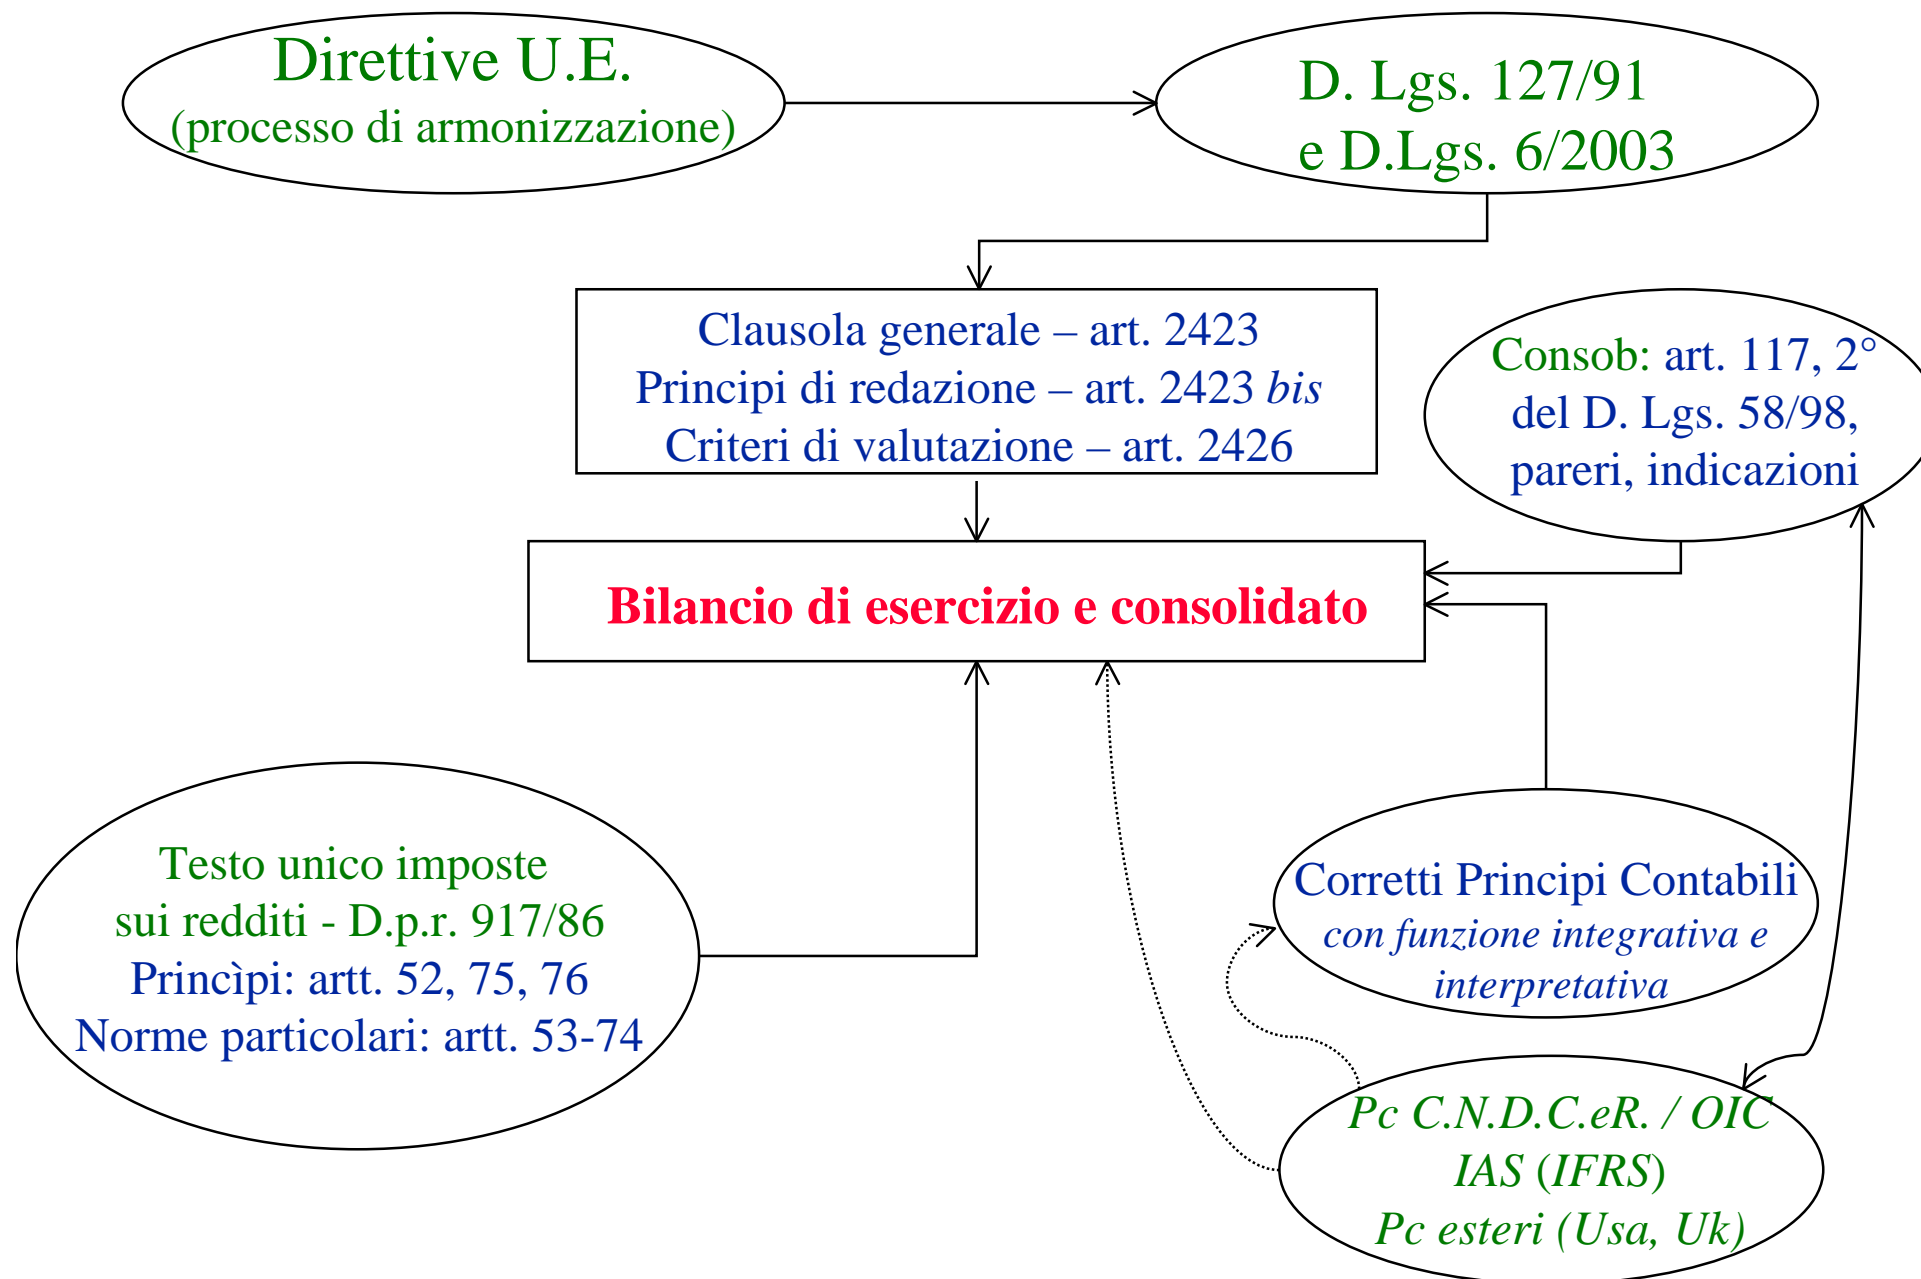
Direttive U.E.
(processo di armonizzazione)

D. Lgs. 127/91
e D.Lgs. 6/2003

Clausola generale – art. 2423
Principi di redazione – art. 2423 *bis*
Criteri di valutazione – art. 2426

Consob: art. 117, 2°
del D. Lgs. 58/98,
pareri, indicazioni

**Bilancio di esercizio e consolidato**

Testo unico imposte
sui redditi - D.p.r. 917/86
Princìpi: artt. 52, 75, 76
Norme particolari: artt. 53-74

Corretti Principi Contabili
*con funzione integrativa e interpretativa*

*Pc C.N.D.C.eR. / OIC*
*IAS (IFRS)*
*Pc esteri (Usa, Uk)*